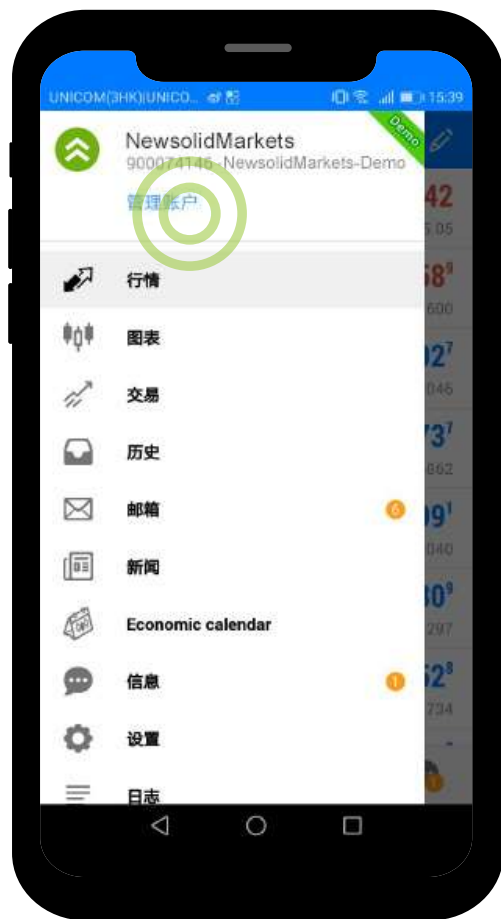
UNICOM(3HK)|UNICO... 15:39

Demo

NewsolidMarkets
900074146 - NewsolidMarkets-Demo
管理账户

行情
图表
交易
历史
邮箱 6
新闻
Economic calendar
信息 1
设置
日志

42
5.05
58⁹
600
02⁷
046
73⁷
662
09¹
040
30⁹
297
52⁸
734